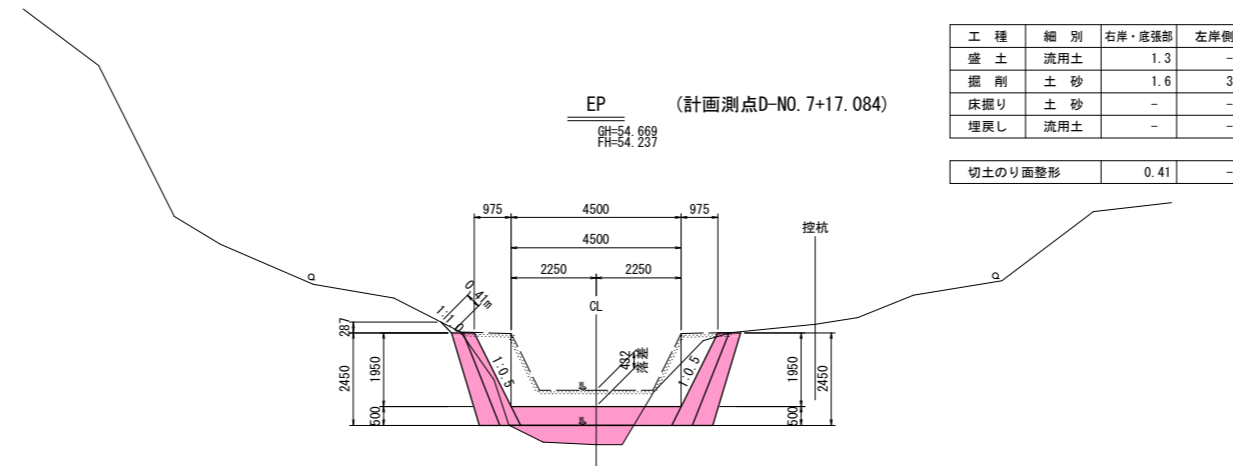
EP (計画測点D-NO. 7+17. 084)

GH=54. 669
FH=54. 237

| 工　種 | 細　別 | 右岸・底張部 | 左岸側 |
|---|---|---|---|
| 盛　土 | 流用土 | 1. 3 | - |
| 掘　削 | 土　砂 | 1. 6 | 3 |
| 床掘り | 土　砂 | - | - |
| 埋戻し | 流用土 | - | - |

| 切土のり面整形 | 0. 41 | - |
|---|---|---|

975
4500
975
4500
2250
2250
控杭
CL
0. 41m
1:1. 0
1:0. 5
1:0. 5
432
清整
287
1950
2450
500
1950
2450
500